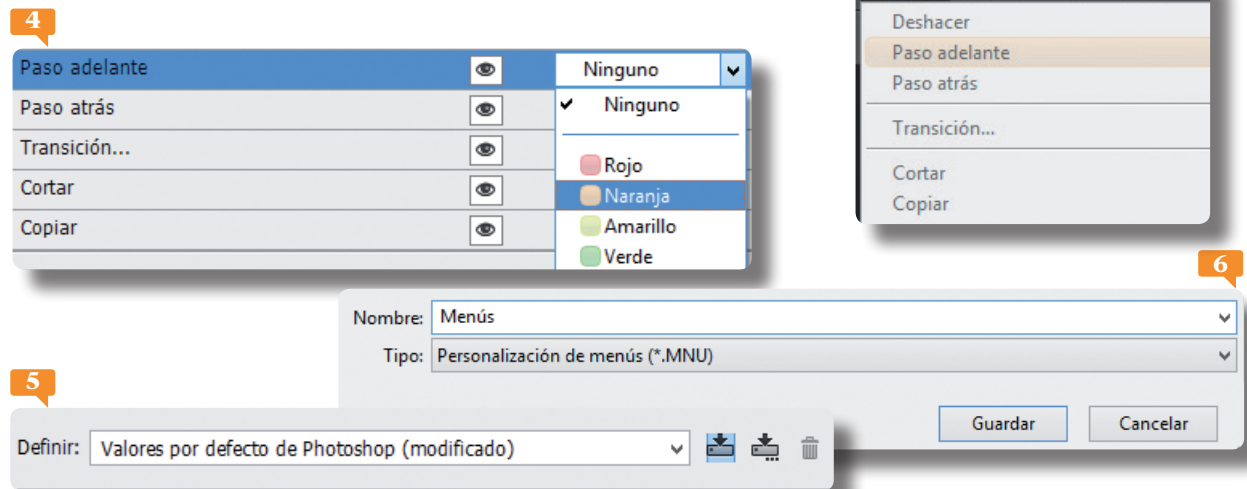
4

| Paso adelante | Ninguno |
|---|---|
| Paso atrás | |
| Transición... | |
| Cortar | |
| Copiar | |

Ninguno
Rojo
Naranja
Amarillo
Verde

Deshacer
Paso adelante
Paso atrás
Transición...
Cortar
Copiar

6

Nombre: Menús
Tipo: Personalización de menús (*.MNU)
Guardar
Cancelar

5

Definir: Valores por defecto de Photoshop (modificado)